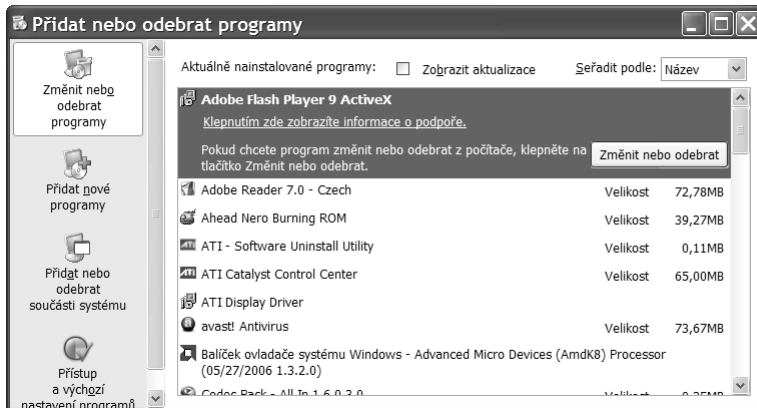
Přidat nebo odebrat programy

Změnit nebo odebrat programy

Přidat nové programy

Přidat nebo odebrat součásti systému

Přístup a výchozí nastavení programů

Aktuálně nainstalované programy: Zobrazit aktualizace Seřadit podle: Název

Adobe Flash Player 9 ActiveX

Klepnutím zde zobrazíte informace o podpoře.

Pokud chcete program změnit nebo odebrat z počítače, klepněte na tlačítko Změnit nebo odebrat. Změnit nebo odebrat

| | | |
|---|---|---|
| Adobe Reader 7.0 - Czech | Velikost | 72,78MB |
| Ahead Nero Burning ROM | Velikost | 39,27MB |
| ATI - Software Uninstall Utility | Velikost | 0,11MB |
| ATI Catalyst Control Center | Velikost | 65,00MB |
| ATI Display Driver | | |
| avast! Antivirus | Velikost | 73,67MB |
| Balíček ovladače systému Windows - Advanced Micro Devices (AmdK8) Processor (05/27/2006 1.3.2.0) | | |
| Codec Pack - All In 1 6.0.3.0 | Velikost | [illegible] |